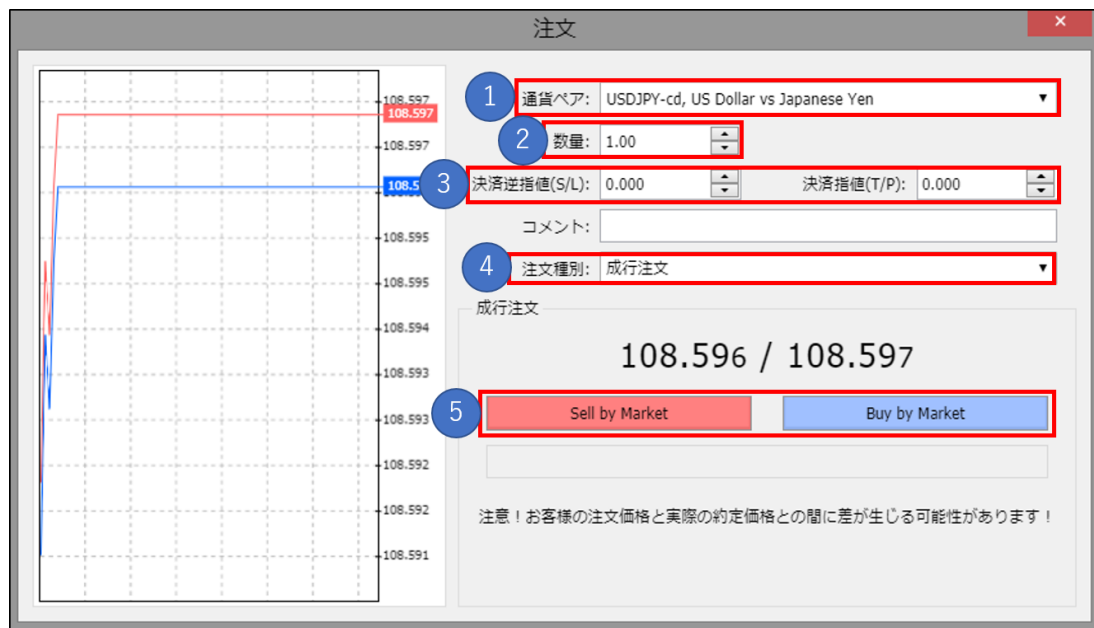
注文

×

108.597
108.597
108.597
108.5
108.595
108.595
108.594
108.593
108.593
108.592
108.592
108.591

1 通貨ペア: USDJPY-cd, US Dollar vs Japanese Yen

2 数量: 1.00

3 決済逆指値(S/L): 0.000 決済指値(T/P): 0.000

コメント:

4 注文種別: 成行注文

成行注文

108.596 / 108.597

5 Sell by Market Buy by Market

注意！お客様の注文価格と実際の約定価格との間に差が生じる可能性があります！